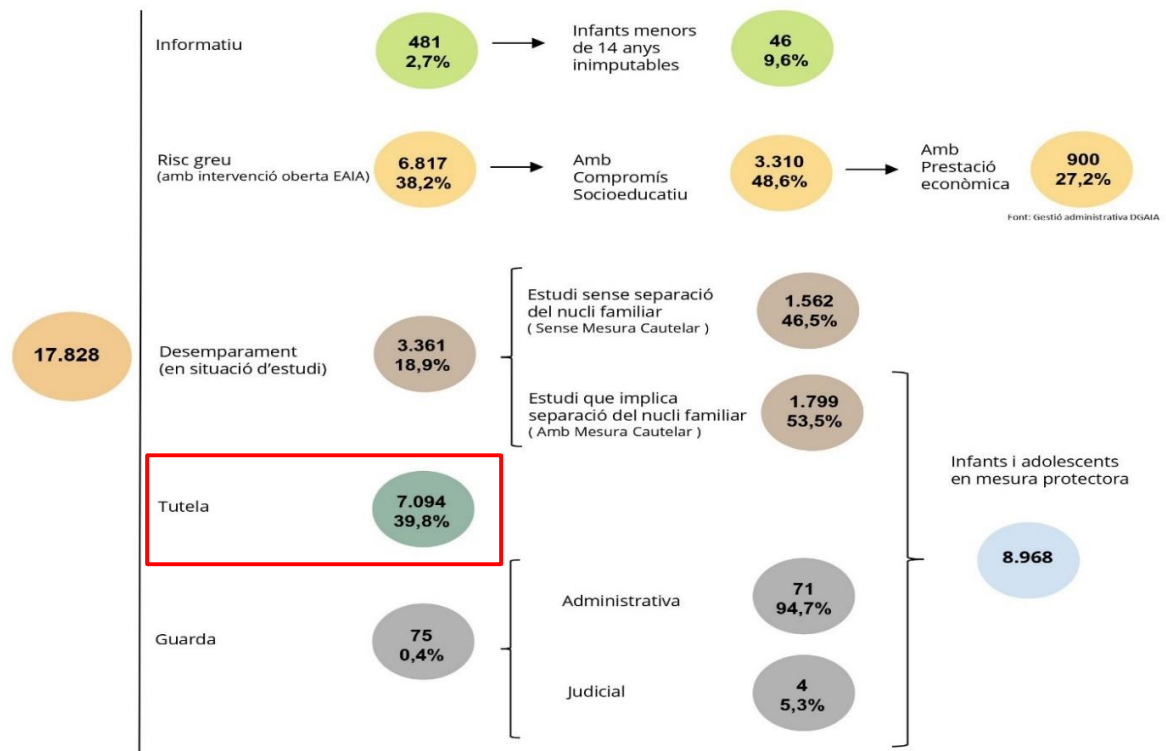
17.828

Informatiu
481
2,7%
Infants menors de 14 anys inimputables
46
9,6%

Risc greu
(amb intervenció oberta EAIA)
6.817
38,2%
Amb Compromís Socioeducatiu
3.310
48,6%
Amb Prestació econòmica
900
27,2%

Font: Gestió administrativa DGAIA

Desemparament
(en situació d'estudi)
3.361
18,9%
Estudi sense separació del nucli familiar
( Sense Mesura Cautelar )
1.562
46,5%
Estudi que implica separació del nucli familiar
( Amb Mesura Cautelar )
1.799
53,5%

Tutela
7.094
39,8%

Infants i adolescents en mesura protectora
8.968

Guarda
75
0,4%
Administrativa
71
94,7%
Judicial
4
5,3%